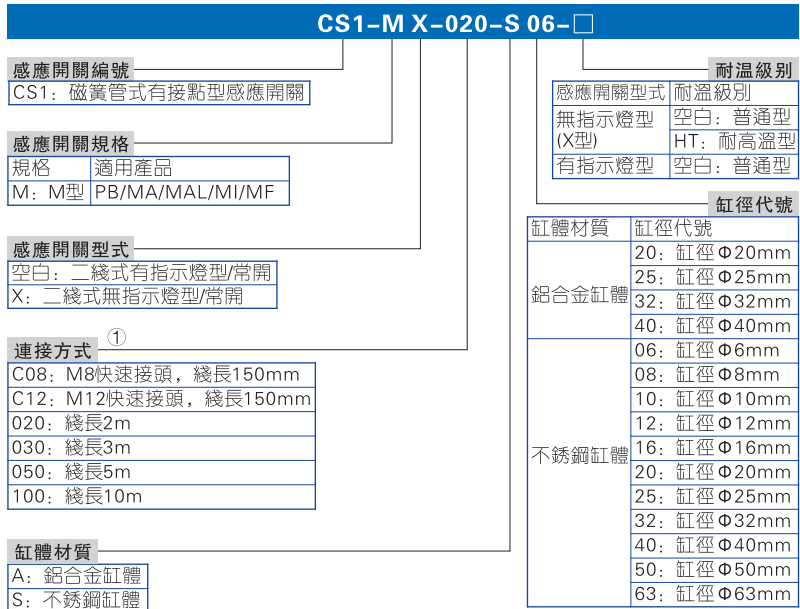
CS1-M X-020-S 06-□

感應開關編號

| CS1：磁簧管式有接點型感應開關 |
|---|

感應開關規格

| 規格 | 適用產品 |
|---|---|
| M：M型 | PB/MA/MAL/MI/MF |

感應開關型式

| 空白：二綫式有指示燈型/常開 |
|---|
| X：二綫式無指示燈型/常開 |

連接方式 ①

| C08：M8快速接頭，綫長150mm |
|---|
| C12：M12快速接頭，綫長150mm |
| 020：綫長2m |
| 030：綫長3m |
| 050：綫長5m |
| 100：綫長10m |

缸體材質

| A：鋁合金缸體 |
|---|
| S：不銹鋼缸體 |

耐温級別

| 感應開關型式 | 耐溫級別 |
|---|---|
| 無指示燈型 (X型) | 空白：普通型 |
| | HT：耐高溫型 |
| 有指示燈型 | 空白：普通型 |

缸徑代號

| 缸體材質 | 缸徑代號 |
|---|---|
| 鋁合金缸體 | 20：缸徑Φ20mm |
| | 25：缸徑Φ25mm |
| | 32：缸徑Φ32mm |
| | 40：缸徑Φ40mm |
| 不銹鋼缸體 | 06：缸徑Φ6mm |
| | 08：缸徑Φ8mm |
| | 10：缸徑Φ10mm |
| | 12：缸徑Φ12mm |
| | 16：缸徑Φ16mm |
| | 20：缸徑Φ20mm |
| | 25：缸徑Φ25mm |
| | 32：缸徑Φ32mm |
| | 40：缸徑Φ40mm |
| | 50：缸徑Φ50mm |
| | 63：缸徑Φ63mm |